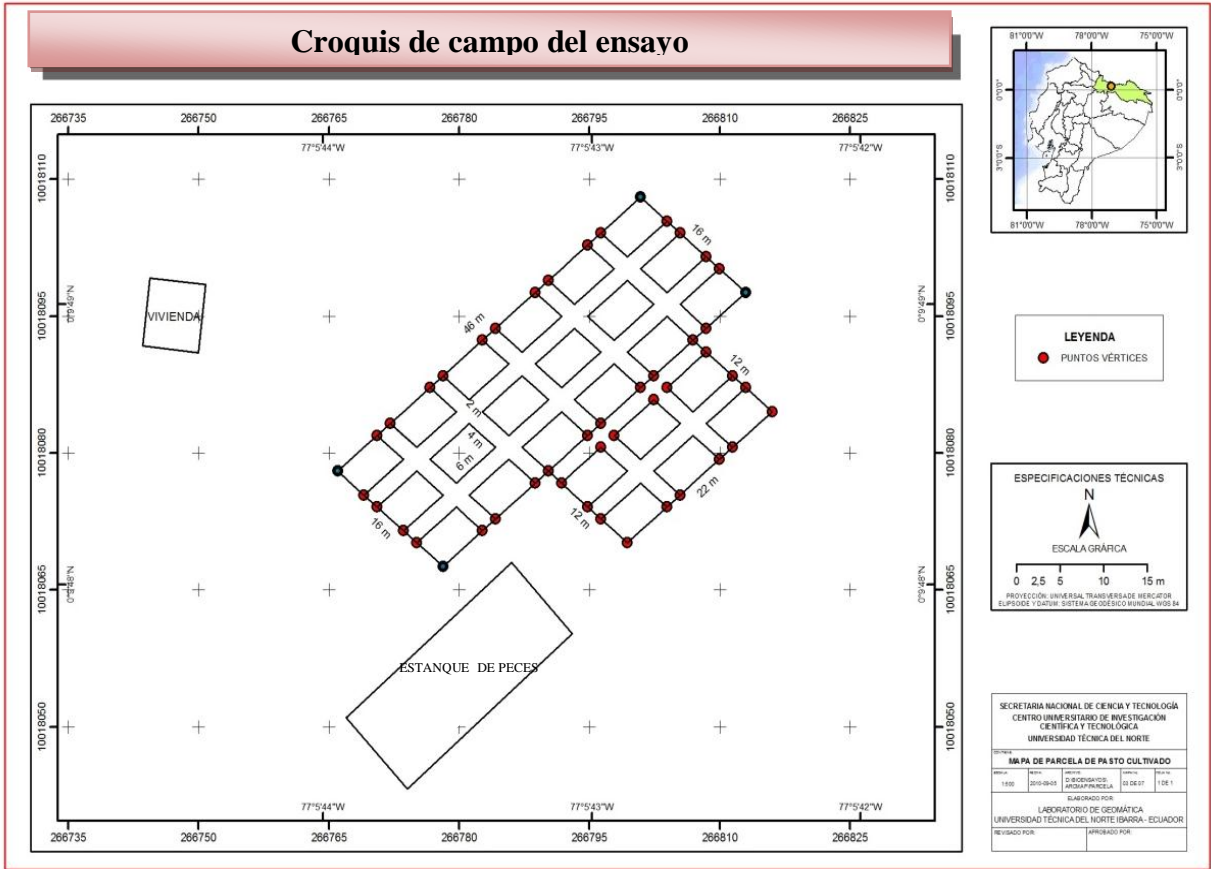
Croquis de campo del ensayo

266735 266750 266765 266780 266795 266810 266825

77°5'44"W 77°5'43"W 77°5'42"W

10018110 10018095 10018080 10018065 10018050

0°9'49"N 0°9'48"N

VIVIENDA

16 m
46 m
12 m
2 m
4 m
6 m
22 m
12 m
16 m

ESTANQUE DE PECES

77°5'44"W 77°5'43"W 77°5'42"W

266735 266750 266765 266780 266795 266810 266825

81°0'0"W 78°0'0"W 75°0'0"W
0°0'0" 0°0'0"
3°0'0"S 3°0'0"S
81°0'0"W 78°0'0"W 75°0'0"W

LEYENDA
PUNTOS VÉRTICES

ESPECIFICACIONES TÉCNICAS
N
ESCALA GRÁFICA
0 2,5 5 10 15 m
PROYECCIÓN: UNIVERSAL TRANSVERSA DE MERCATOR
ELIPSOIDE Y DATUM: SISTEMA GEODÉSICO MUNDIAL WGS 84

SECRETARIA NACIONAL DE CIENCIA Y TECNOLOGÍA
CENTRO UNIVERSITARIO DE INVESTIGACIÓN CIENTÍFICA Y TECNOLÓGICA
UNIVERSIDAD TÉCNICA DEL NORTE

MAPA DE PARCELA DE PASTO CULTIVADO

1:500 | 2010-09-05 | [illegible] | 03 DE 07 | 1 DE 1

ELABORADO POR:
LABORATORIO DE GEOMÁTICA
UNIVERSIDAD TÉCNICA DEL NORTE IBARRA - ECUADOR

REVISADO POR: APROBADO POR: